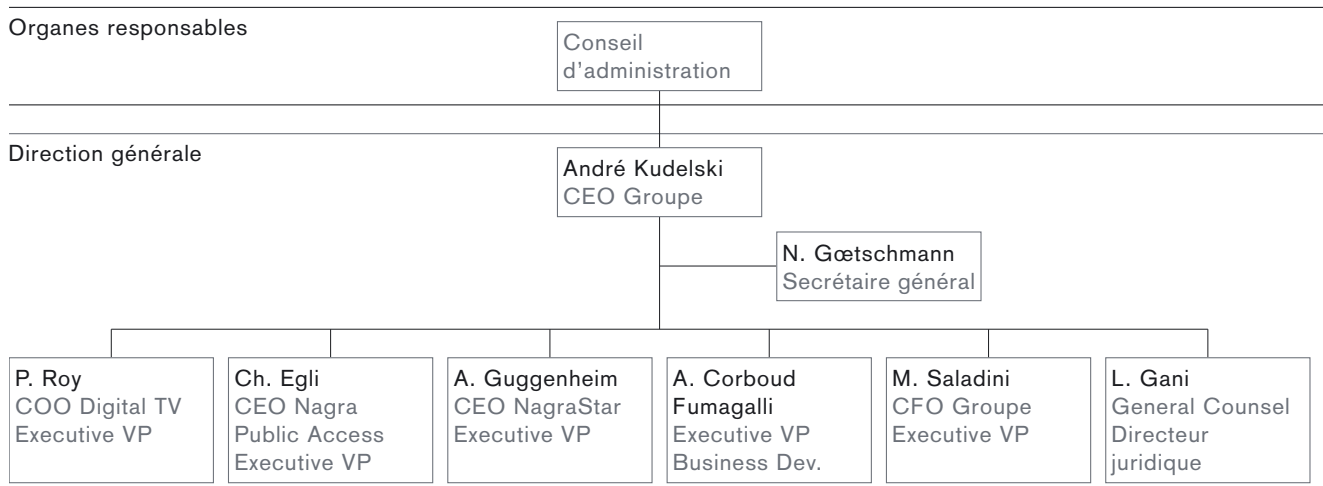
Organes responsables

Conseil d'administration

Direction générale

André Kudelski
CEO Groupe

N. Gœtschmann
Secrétaire général

P. Roy
COO Digital TV
Executive VP

Ch. Egli
CEO Nagra
Public Access
Executive VP

A. Guggenheim
CEO NagraStar
Executive VP

A. Corboud Fumagalli
Executive VP
Business Dev.

M. Saladini
CFO Groupe
Executive VP

L. Gani
General Counsel
Directeur juridique